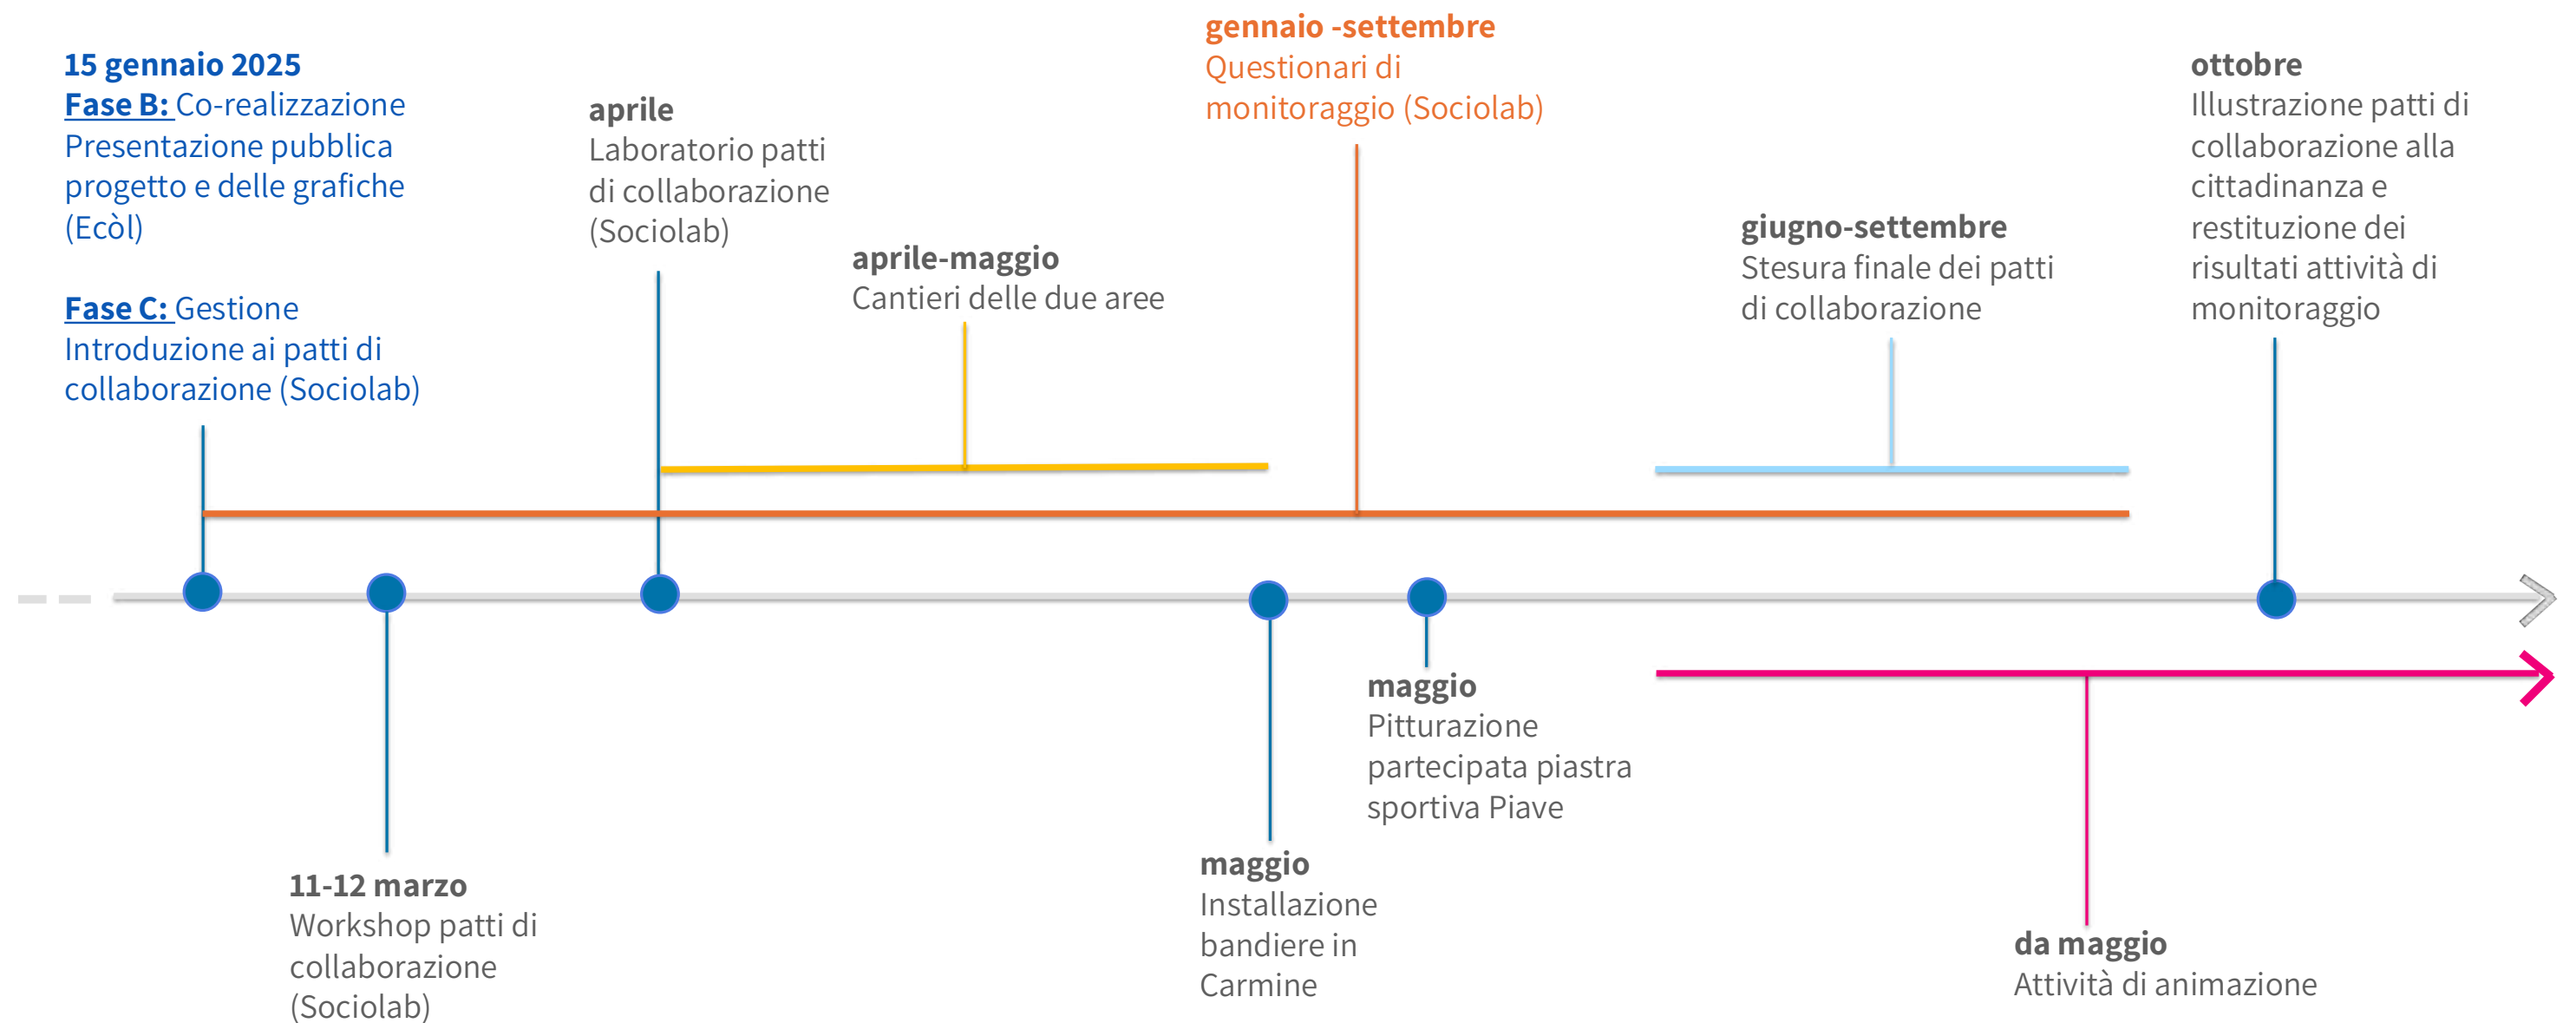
15 gennaio 2025
Fase B: Co-realizzazione
Presentazione pubblica progetto e delle grafiche (Ecòl)

Fase C: Gestione
Introduzione ai patti di collaborazione (Sociolab)

aprile
Laboratorio patti di collaborazione (Sociolab)

aprile-maggio
Cantieri delle due aree

gennaio -settembre
Questionari di monitoraggio (Sociolab)

giugno-settembre
Stesura finale dei patti di collaborazione

ottobre
Illustrazione patti di collaborazione alla cittadinanza e restituzione dei risultati attività di monitoraggio

11-12 marzo
Workshop patti di collaborazione (Sociolab)

maggio
Installazione bandiere in Carmine

maggio
Pitturazione partecipata piastra sportiva Piave

da maggio
Attività di animazione